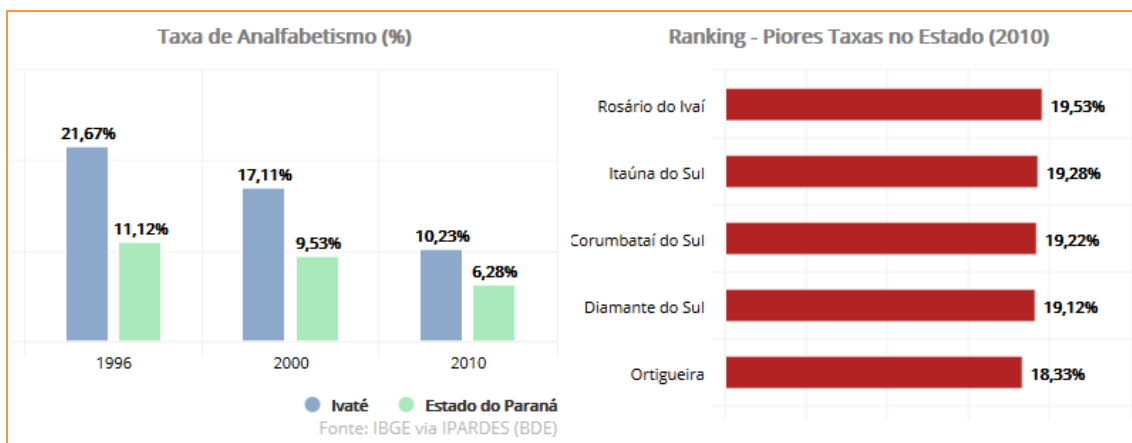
Taxa de Analfabetismo (%)

21,67%
11,12%
17,11%
9,53%
10,23%
6,28%

1996
2000
2010

Ivaté
Estado do Paraná
Fonte: IBGE via IPARDES (BDE)

Ranking - Piores Taxas no Estado (2010)

| | |
|---|---|
| Rosário do Ivaí | 19,53% |
| Itaúna do Sul | 19,28% |
| Corumbataí do Sul | 19,22% |
| Diamante do Sul | 19,12% |
| Ortigueira | 18,33% |